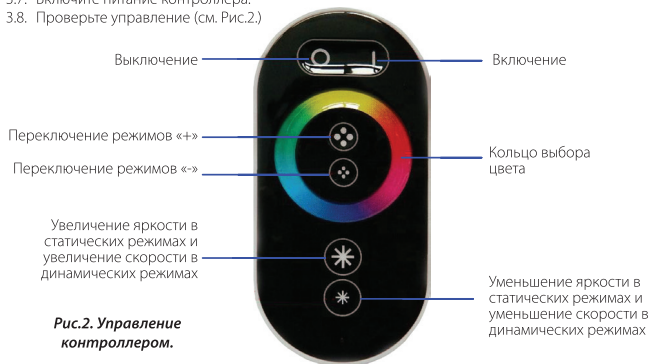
3.7. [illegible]
3.8. Проверьте управление (см. Рис.2.)

Выключение

Включение

Переключение режимов «+»

Переключение режимов «-»

Кольцо выбора цвета

Увеличение яркости в статических режимах и увеличение скорости в динамических режимах

Уменьшение яркости в статических режимах и уменьшение скорости в динамических режимах

Рис.2. Управление контроллером.